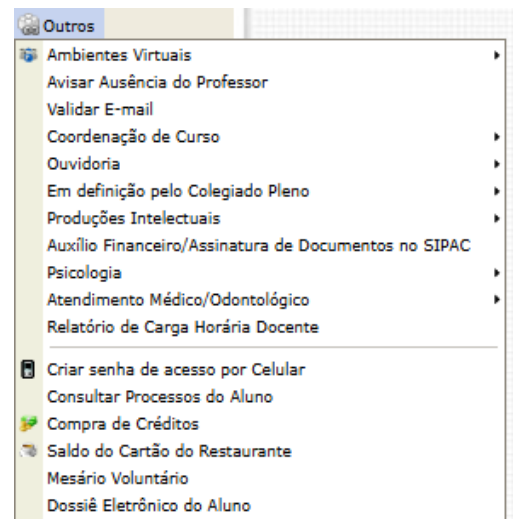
Outros
Ambientes Virtuais
Avisar Ausência do Professor
Validar E-mail
Coordenação de Curso
Ouvidoria
Em definição pelo Colegiado Pleno
Produções Intelectuais
Auxílio Financeiro/Assinatura de Documentos no SIPAC
Psicologia
Atendimento Médico/Odontológico
Relatório de Carga Horária Docente

Criar senha de acesso por Celular
Consultar Processos do Aluno
Compra de Créditos
Saldo do Cartão do Restaurante
Mesário Voluntário
Dossiê Eletrônico do Aluno